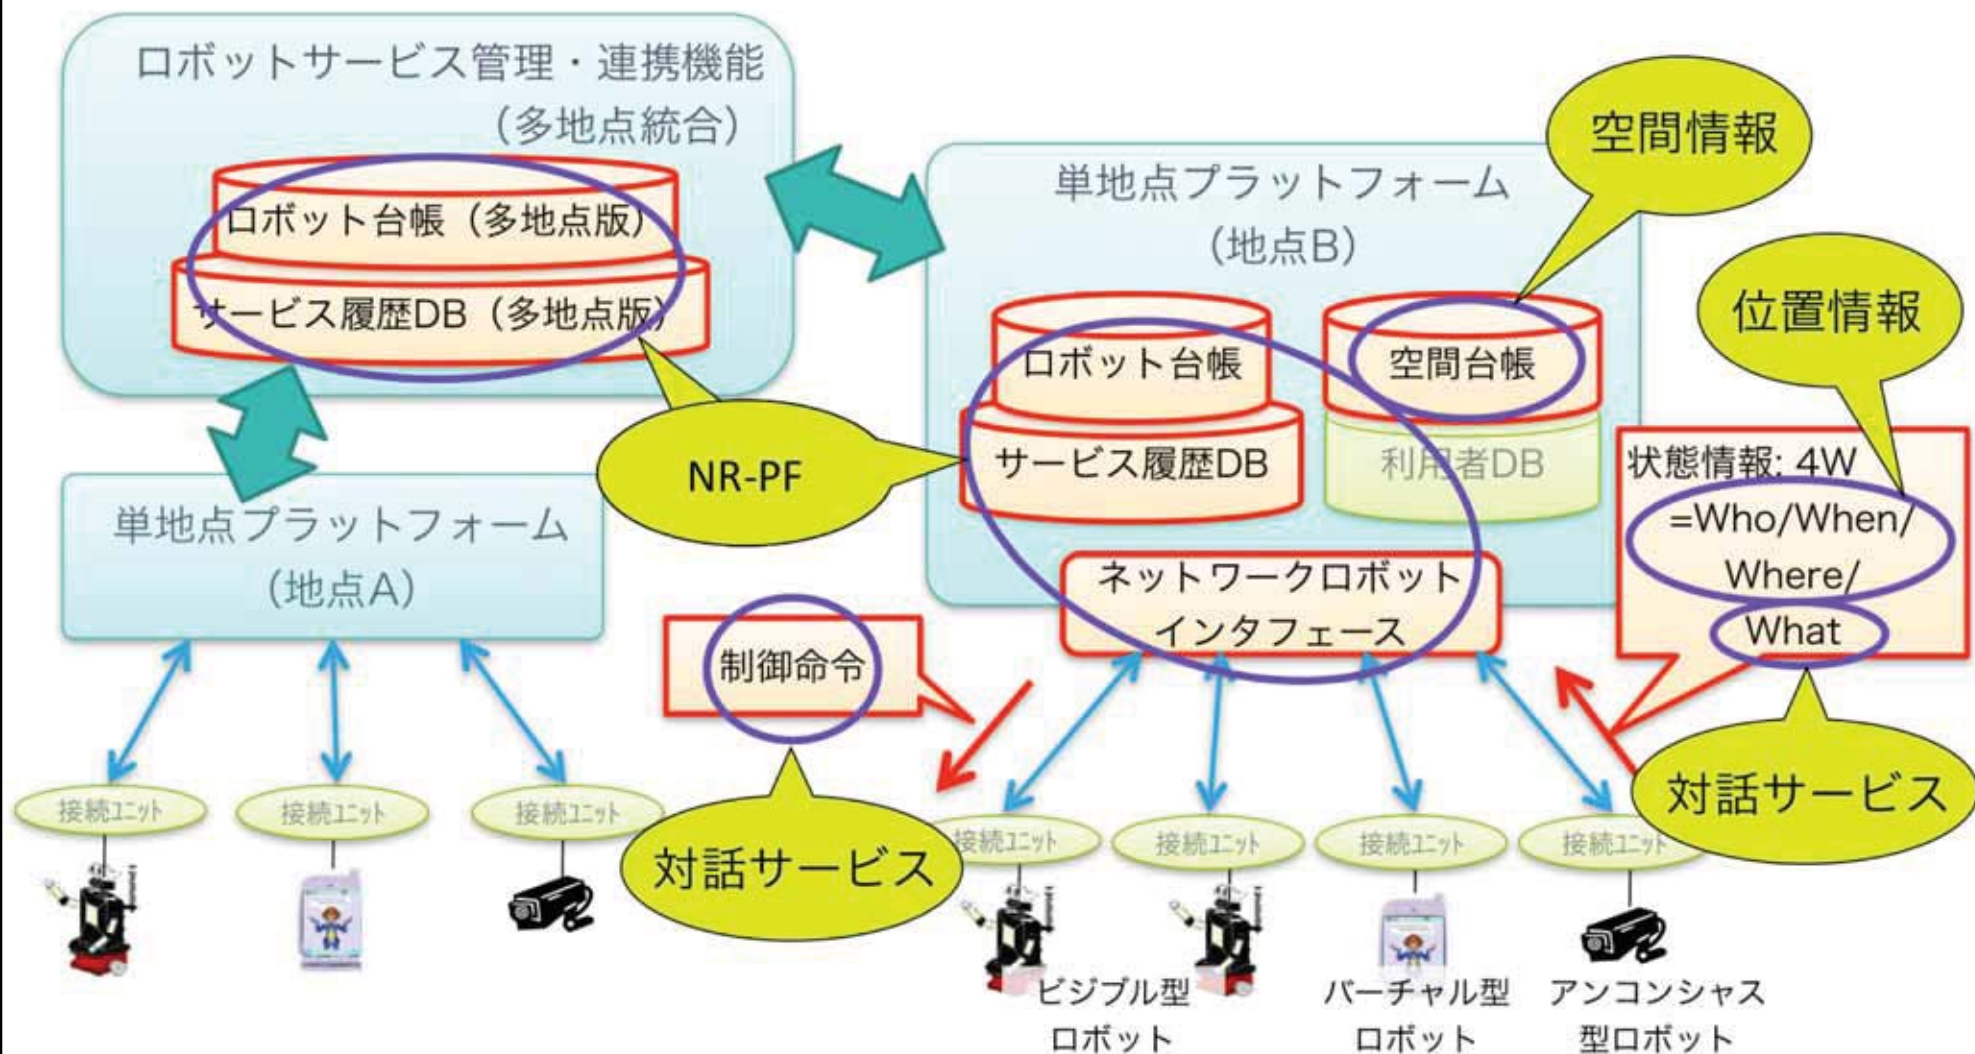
ロボットサービス管理・連携機能
(多地点統合)

ロボット台帳(多地点版)
サービス履歴DB(多地点版)

空間情報

単地点プラットフォーム
(地点B)

位置情報

ロボット台帳
空間台帳
サービス履歴DB
利用者DB

NR-PF

状態情報: 4W
=Who/When/
Where/
What

単地点プラットフォーム
(地点A)

ネットワークロボット
インタフェース

制御命令

接続ユニット
接続ユニット
接続ユニット

対話サービス

接続ユニット
接続ユニット
接続ユニット
接続ユニット

対話サービス

ビジブル型
ロボット

バーチャル型
ロボット

アンコンシャス
型ロボット